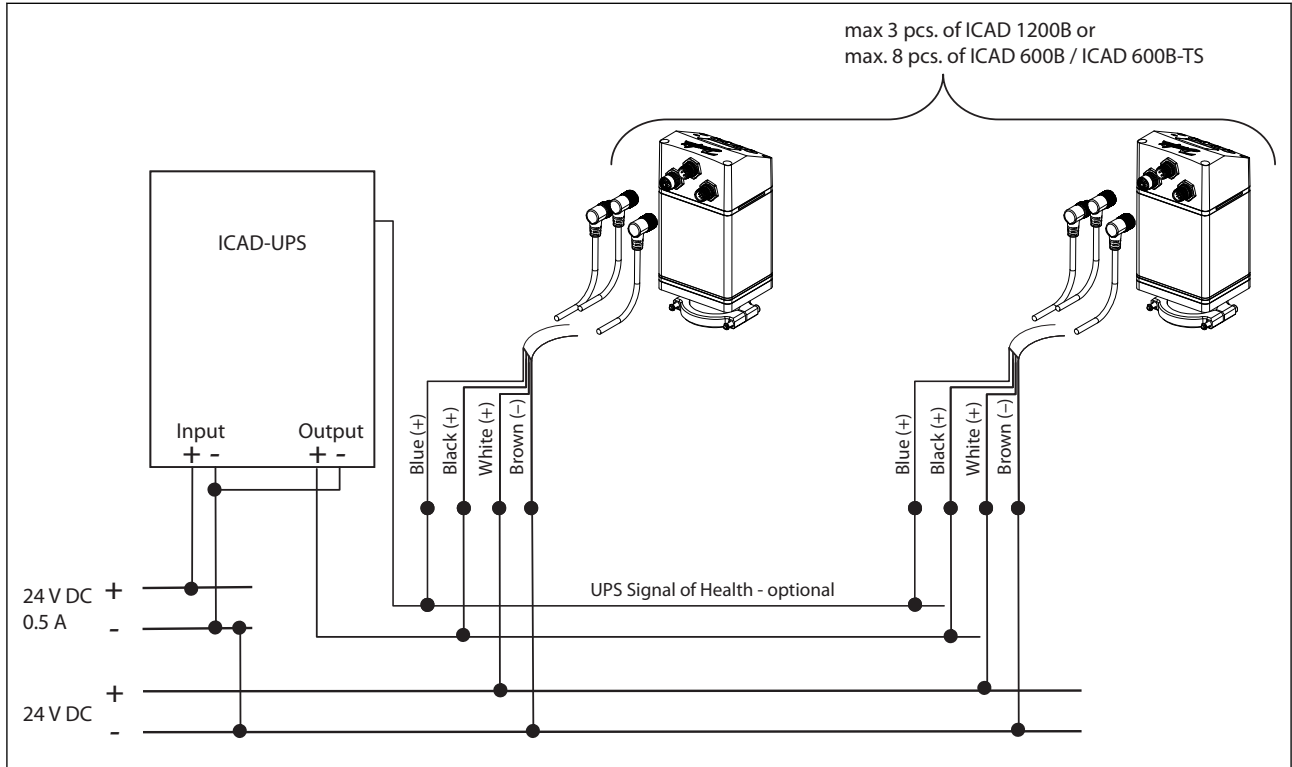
max 3 pcs. of ICAD 1200B or
max. 8 pcs. of ICAD 600B / ICAD 600B-TS

ICAD-UPS

Input
+ -

Output
+ -

Blue (+)
Black (+)
White (+)
Brown (–)

Blue (+)
Black (+)
White (+)
Brown (–)

UPS Signal of Health - optional

24 V DC +
0.5 A -

+
24 V DC
-